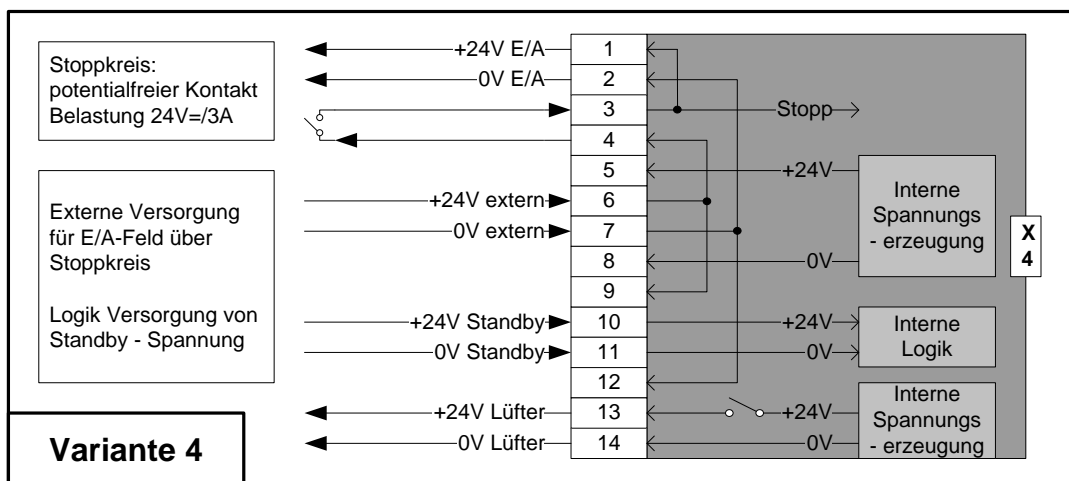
Stoppkreis: potentialfreier Kontakt Belastung 24V=/3A

Externe Versorgung für E/A-Feld über Stoppkreis

Logik Versorgung von Standby - Spannung

Variante 4

+24V E/A
0V E/A
+24V extern
0V extern
+24V Standby
0V Standby
+24V Lüfter
0V Lüfter

1
2
3
4
5
6
7
8
9
10
11
12
13
14

Stopp
+24V
0V
+24V
0V
+24V
0V

Interne Spannungs - erzeugung

Interne Logik

Interne Spannungs - erzeugung

X 4